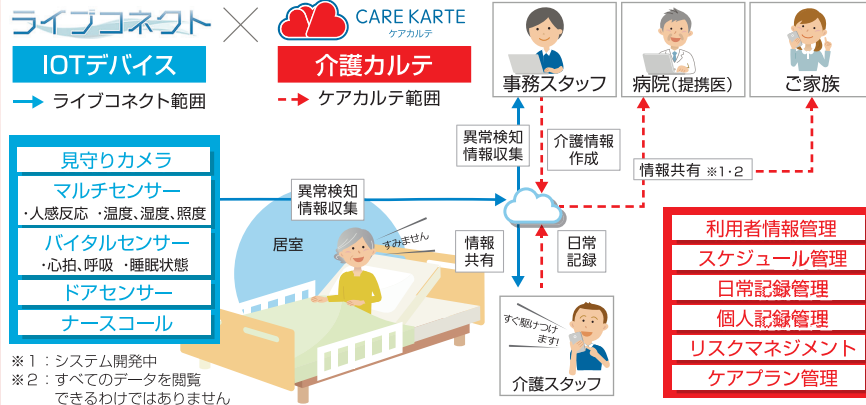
ライブコネクト ✕ CARE KARTE ケアカルテ

IOTデバイス
ライブコネクト範囲

介護カルテ
ケアカルテ範囲

事務スタッフ
病院(提携医)
ご家族

異常検知
情報収集

介護情報
作成

情報共有 ※1・2

見守りカメラ
マルチセンサー
・人感反応 ・温度、湿度、照度
バイタルセンサー
・心拍、呼吸 ・睡眠状態
ドアセンサー
ナースコール

異常検知
情報収集

居室
すみません

情報
共有

日常
記録

すぐ駆けつけます!

介護スタッフ

利用者情報管理
スケジュール管理
日常記録管理
個人記録管理
リスクマネジメント
ケアプラン管理

※1:システム開発中
※2:すべてのデータを閲覧できるわけではありません